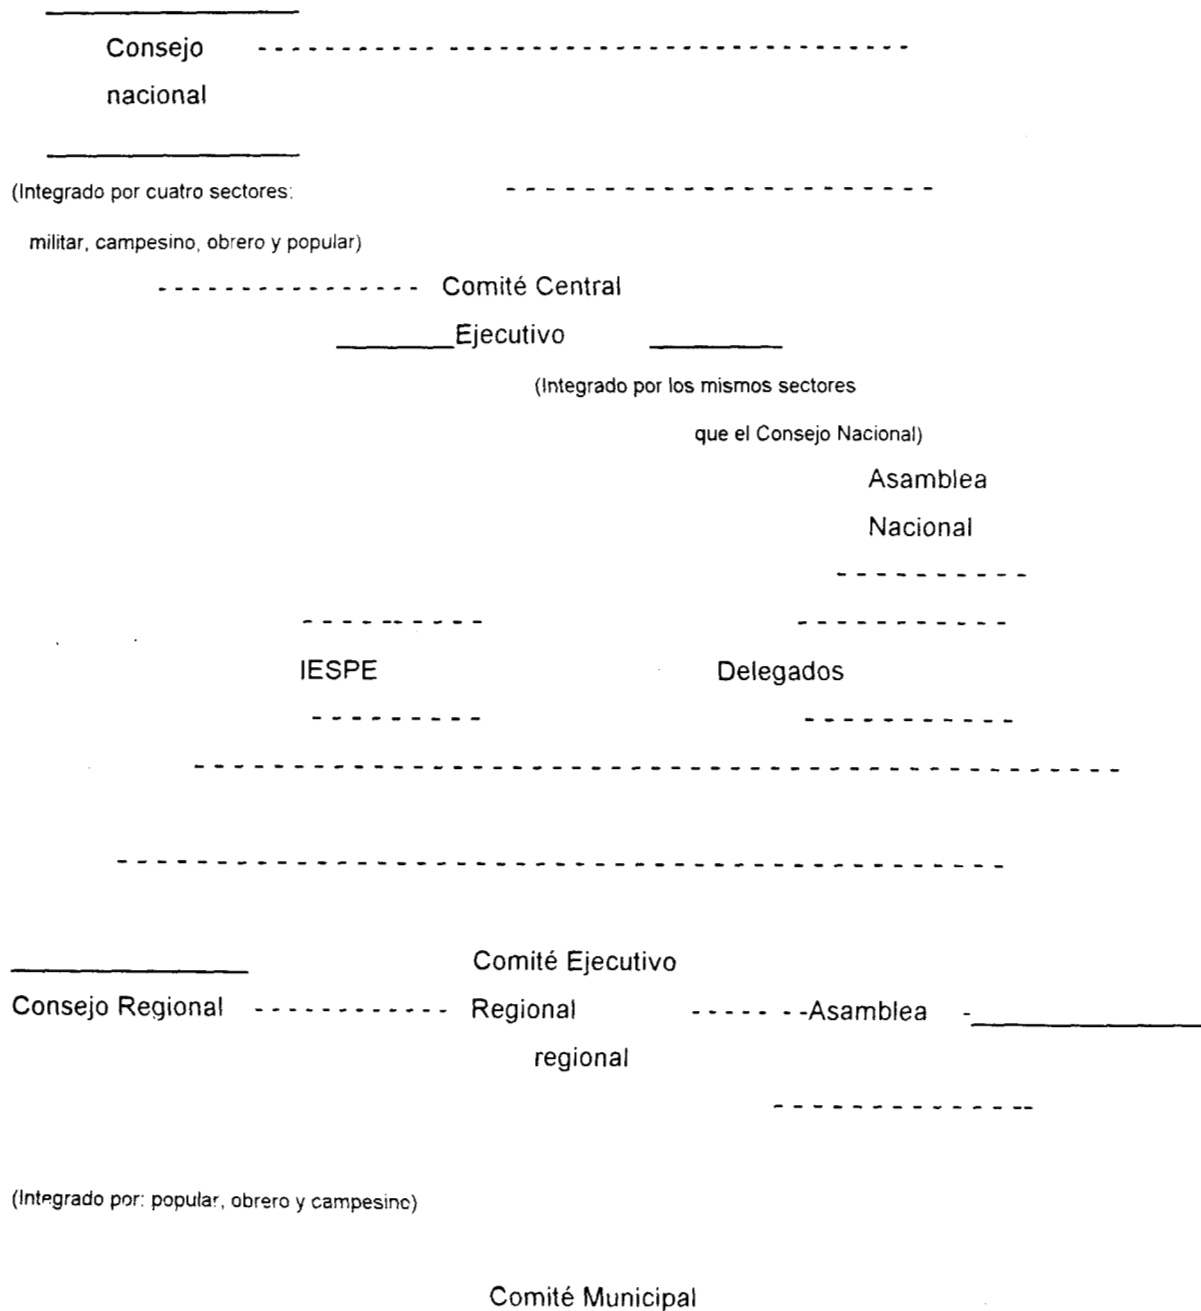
Consejo nacional

(Integrado por cuatro sectores: militar, campesino, obrero y popular)

Comité Central Ejecutivo

(Integrado por los mismos sectores que el Consejo Nacional)

Asamblea Nacional

IESPE

Delegados

Comité Ejecutivo

Consejo Regional

Regional

Asamblea regional

(Integrado por: popular, obrero y campesino)

Comité Municipal